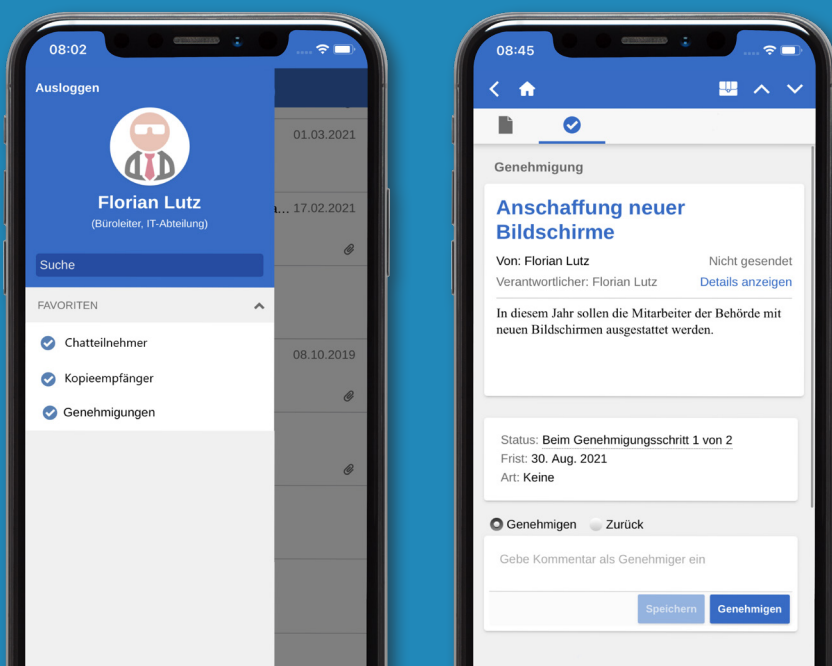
08:02

Ausloggen

Florian Lutz

(Büroleiter, IT-Abteilung)

Suche

FAVORITEN

Chatteilnehmer

Kopieempfänger

Genehmigungen

01.03.2021

a... 17.02.2021

08.10.2019

08:45

Genehmigung

Anschaffung neuer Bildschirme

Von: Florian Lutz

Nicht gesendet

Verantwortlicher: Florian Lutz

Details anzeigen

In diesem Jahr sollen die Mitarbeiter der Behörde mit neuen Bildschirmen ausgestattet werden.

Status: Beim Genehmigungsschritt 1 von 2

Frist: 30. Aug. 2021

Art: Keine

Genehmigen

Zurück

Gebe Kommentar als Genehmiger ein

Speichern

Genehmigen